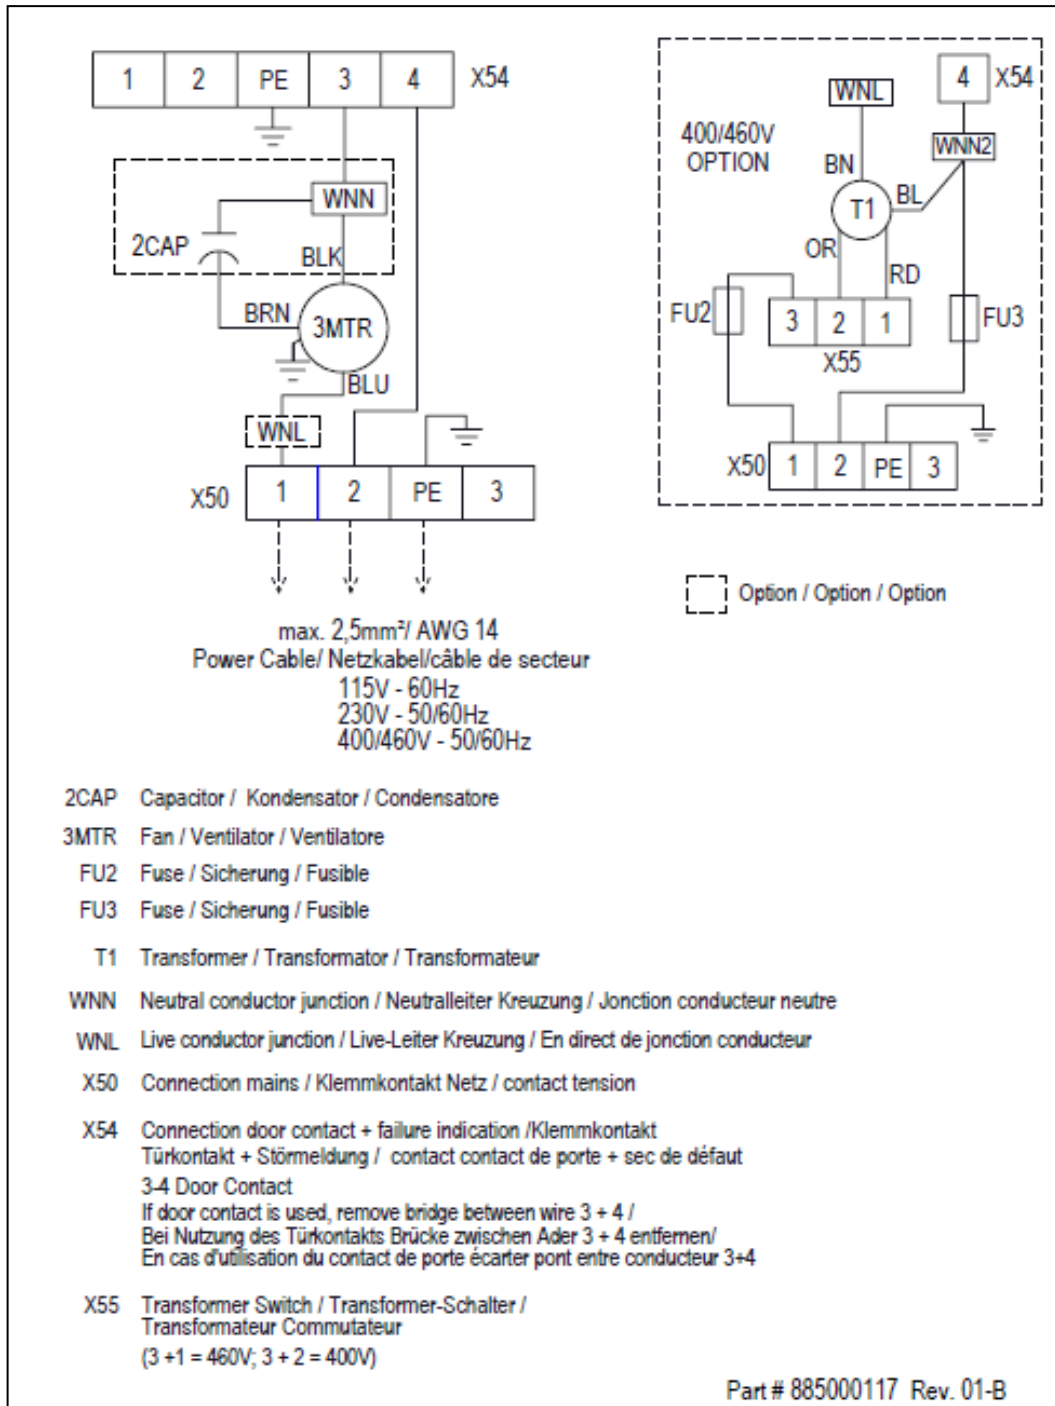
| 1 | 2 | PE | 3 | 4 |
|---|---|---|---|---|

X54

WNN

2CAP

BLK

BRN

3MTR

BLU

WNL

X50

| 1 | 2 | PE | 3 |
|---|---|---|---|

400/460V OPTION

WNL

4 X54

WNN2

BN

T1

BL

OR

RD

FU2

| 3 | 2 | 1 |
|---|---|---|

FU3

X55

X50

| 1 | 2 | PE | 3 |
|---|---|---|---|

Option / Option / Option

max. 2,5mm²/ AWG 14
Power Cable/ Netzkabel/câble de secteur
115V - 60Hz
230V - 50/60Hz
400/460V - 50/60Hz

2CAP Capacitor / Kondensator / Condensatore

3MTR Fan / Ventilator / Ventilatore

FU2 Fuse / Sicherung / Fusible

FU3 Fuse / Sicherung / Fusible

T1 Transformer / Transformator / Transformateur

WNN Neutral conductor junction / Neutralleiter Kreuzung / Jonction conducteur neutre

WNL Live conductor junction / Live-Leiter Kreuzung / En direct de jonction conducteur

X50 Connection mains / Klemmkontakt Netz / contact tension

X54 Connection door contact + failure indication /Klemmkontakt Türkontakt + Störmeldung / contact contact de porte + sec de défaut
3-4 Door Contact
If door contact is used, remove bridge between wire 3 + 4 /
Bei Nutzung des Türkontakts Brücke zwischen Ader 3 + 4 entfernen/
En cas d'utilisation du contact de porte écarter pont entre conducteur 3+4

X55 Transformer Switch / Transformer-Schalter / Transformateur Commutateur
(3 +1 = 460V; 3 + 2 = 400V)

Part # 885000117 Rev. 01-B